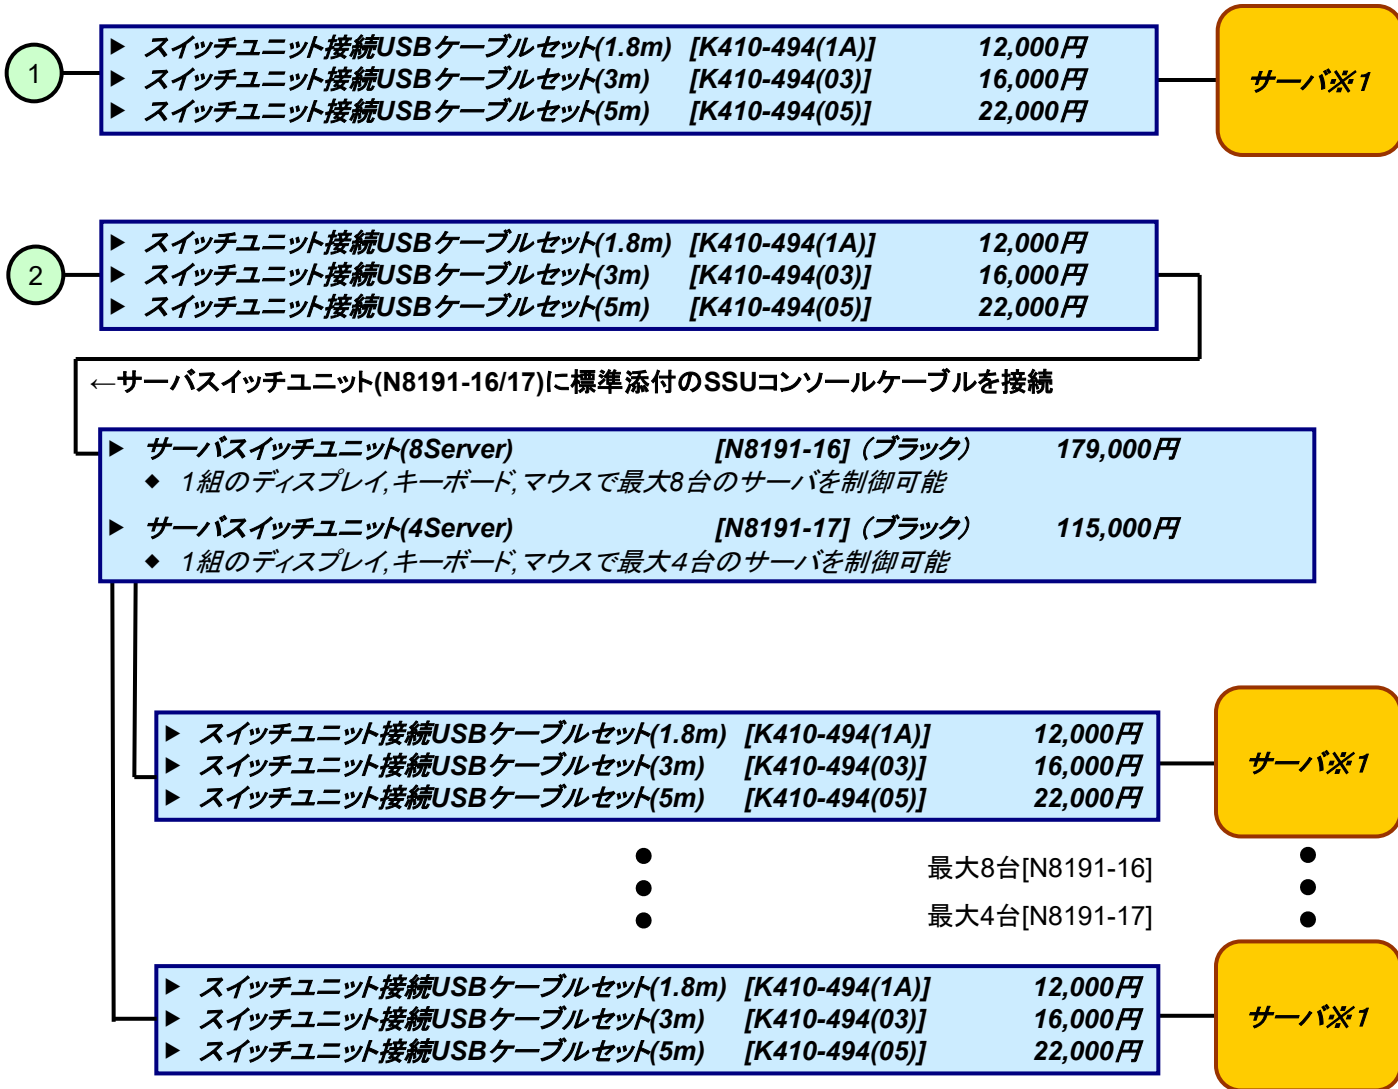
1

▶ スイッチユニット接続USBケーブルセット(1.8m) [K410-494(1A)] 12,000円
▶ スイッチユニット接続USBケーブルセット(3m) [K410-494(03)] 16,000円
▶ スイッチユニット接続USBケーブルセット(5m) [K410-494(05)] 22,000円

サーバ※1

2

▶ スイッチユニット接続USBケーブルセット(1.8m) [K410-494(1A)] 12,000円
▶ スイッチユニット接続USBケーブルセット(3m) [K410-494(03)] 16,000円
▶ スイッチユニット接続USBケーブルセット(5m) [K410-494(05)] 22,000円

←サーバスイッチユニット(N8191-16/17)に標準添付のSSUコンソールケーブルを接続

▶ サーバスイッチユニット(8Server) [N8191-16]（ブラック） 179,000円
◆ 1組のディスプレイ,キーボード,マウスで最大8台のサーバを制御可能
▶ サーバスイッチユニット(4Server) [N8191-17]（ブラック） 115,000円
◆ 1組のディスプレイ,キーボード,マウスで最大4台のサーバを制御可能

▶ スイッチユニット接続USBケーブルセット(1.8m) [K410-494(1A)] 12,000円
▶ スイッチユニット接続USBケーブルセット(3m) [K410-494(03)] 16,000円
▶ スイッチユニット接続USBケーブルセット(5m) [K410-494(05)] 22,000円

サーバ※1

最大8台[N8191-16]
最大4台[N8191-17]

▶ スイッチユニット接続USBケーブルセット(1.8m) [K410-494(1A)] 12,000円
▶ スイッチユニット接続USBケーブルセット(3m) [K410-494(03)] 16,000円
▶ スイッチユニット接続USBケーブルセット(5m) [K410-494(05)] 22,000円

サーバ※1